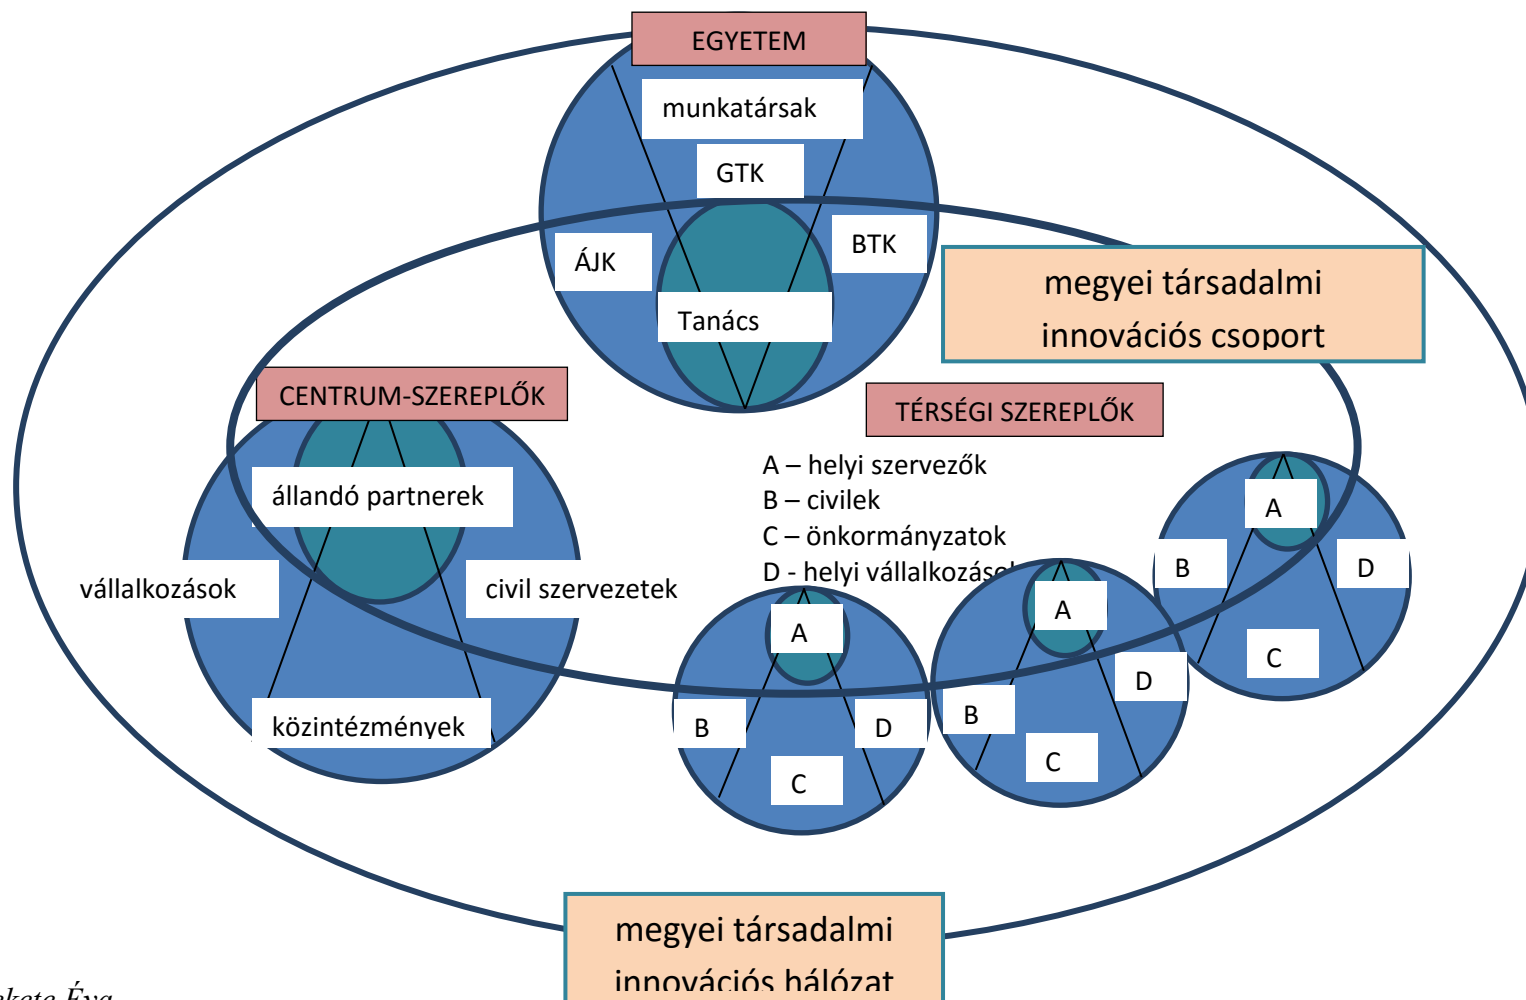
EGYETEM

munkatársak

GTK

ÁJK

BTK

Tanács

megyei társadalmi innovációs csoport

CENTRUM-SZEREPLŐK

TÉRSÉGI SZEREPLŐK

A – helyi szervezők
B – civilek
C – önkormányzatok
D - helyi vállalkozás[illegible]

állandó partnerek

vállalkozások

civil szervezetek

közintézmények

A

B

C

D

A

B

C

D

A

B

C

D

megyei társadalmi innovációs hálózat

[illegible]kete Éva